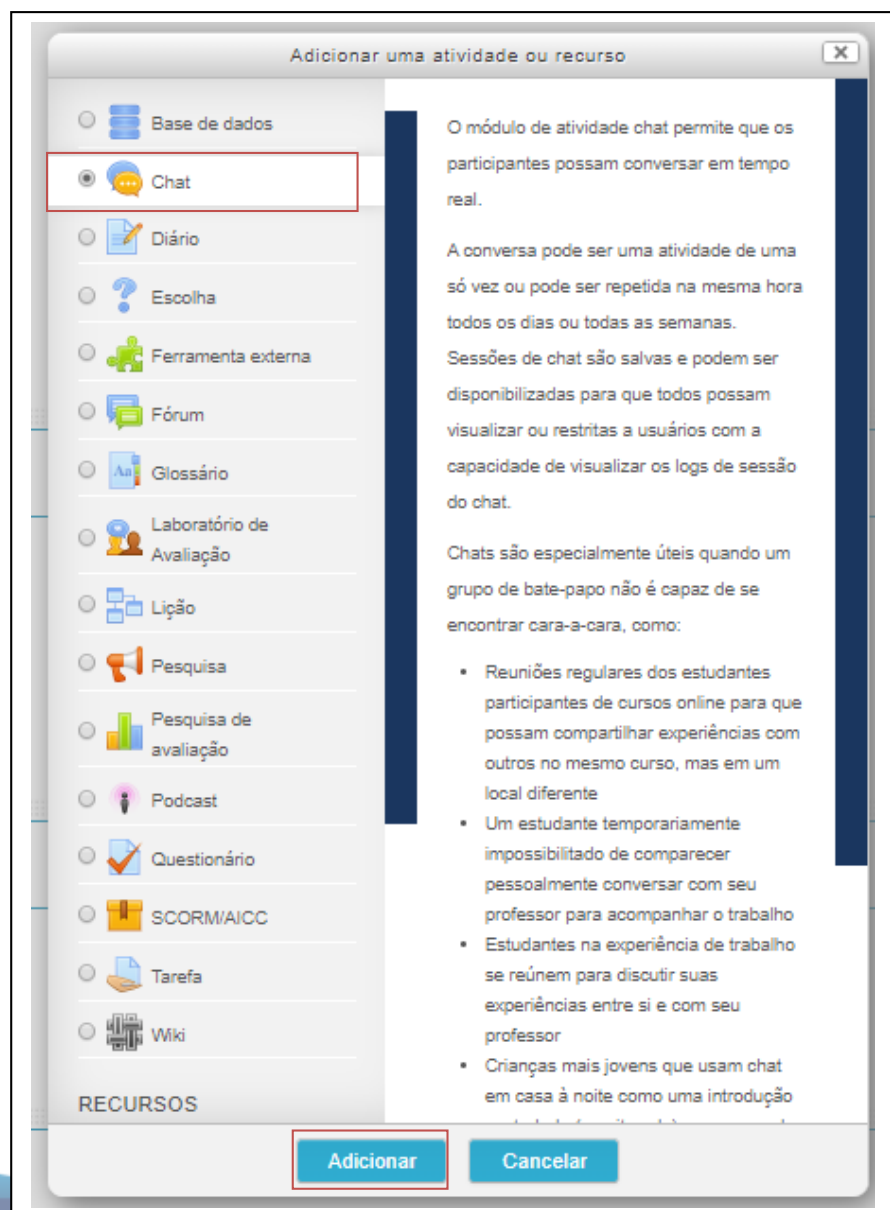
Adicionar uma atividade ou recurso

Base de dados
Chat
Diário
Escolha
Ferramenta externa
Fórum
Glossário
Laboratório de Avaliação
Lição
Pesquisa
Pesquisa de avaliação
Podcast
Questionário
SCORM/AICC
Tarefa
Wiki

RECURSOS

O módulo de atividade chat permite que os participantes possam conversar em tempo real.

A conversa pode ser uma atividade de uma só vez ou pode ser repetida na mesma hora todos os dias ou todas as semanas. Sessões de chat são salvas e podem ser disponibilizadas para que todos possam visualizar ou restritas a usuários com a capacidade de visualizar os logs de sessão do chat.

Chats são especialmente úteis quando um grupo de bate-papo não é capaz de se encontrar cara-a-cara, como:

- Reuniões regulares dos estudantes participantes de cursos online para que possam compartilhar experiências com outros no mesmo curso, mas em um local diferente
- Um estudante temporariamente impossibilitado de comparecer pessoalmente conversar com seu professor para acompanhar o trabalho
- Estudantes na experiência de trabalho se reúnem para discutir suas experiências entre si e com seu professor
- Crianças mais jovens que usam chat em casa à noite como uma introdução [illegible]

Adicionar
Cancelar